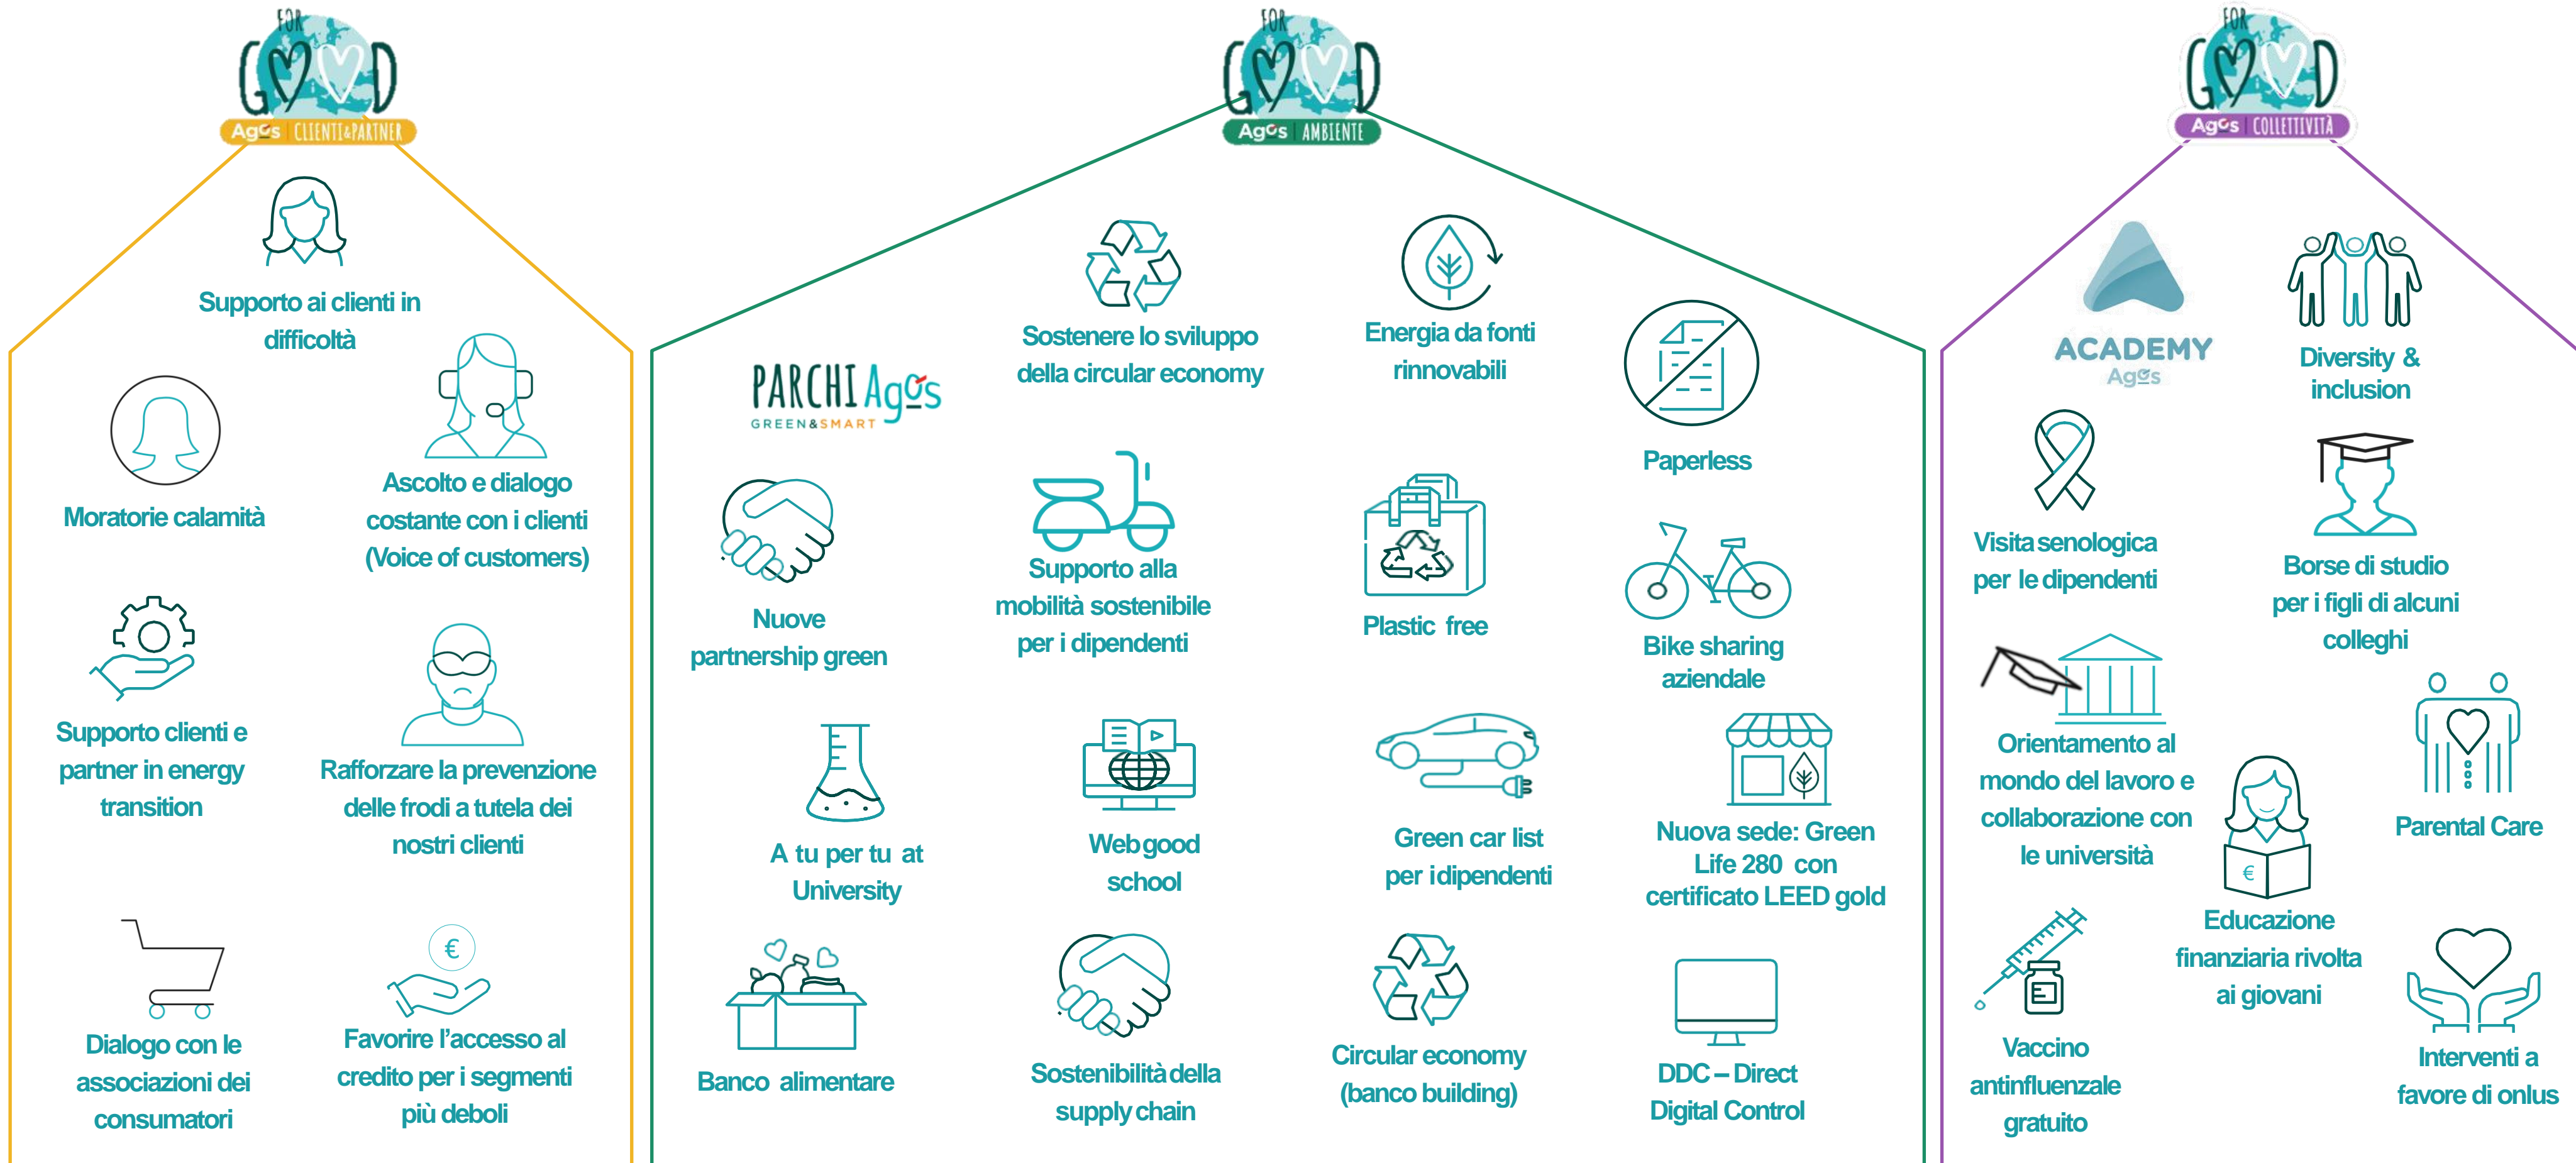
FOR GOOD
Agos CLIENTI&PARTNER

Supporto ai clienti in difficoltà

Moratorie calamità

Ascolto e dialogo costante con i clienti (Voice of customers)

Supporto clienti e partner in energy transition

Rafforzare la prevenzione delle frodi a tutela dei nostri clienti

€

Dialogo con le associazioni dei consumatori

Favorire l'accesso al credito per i segmenti più deboli

FOR GOOD
Agos AMBIENTE

PARCHI Agos
GREEN&SMART

Sostenere lo sviluppo della circular economy

Energia da fonti rinnovabili

Paperless

Nuove partnership green

Supporto alla mobilità sostenibile per i dipendenti

Plastic free

Bike sharing aziendale

A tu per tu at University

Web good school

Green car list per i dipendenti

Nuova sede: Green Life 280 con certificato LEED gold

Banco alimentare

Sostenibilità della supply chain

Circular economy (banco building)

DDC – Direct Digital Control

FOR GOOD
Agos COLLETTIVITÀ

ACADEMY
Agos

Diversity & inclusion

Visita senologica per le dipendenti

Borse di studio per i figli di alcuni colleghi

Orientamento al mondo del lavoro e collaborazione con le università

Parental Care

€

Educazione finanziaria rivolta ai giovani

Vaccino antinfluenzale gratuito

Interventi a favore di onlus